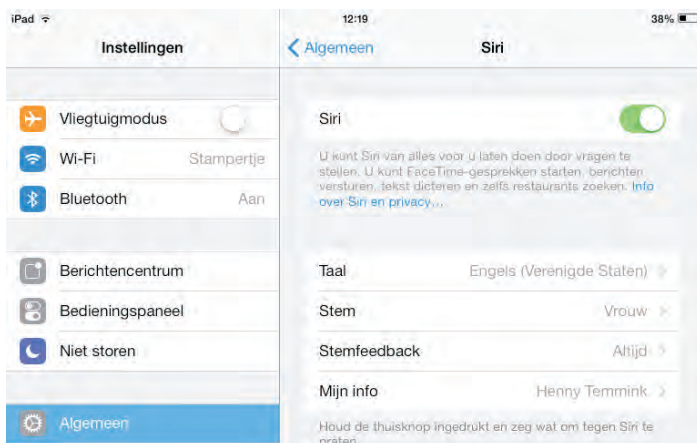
iPad

12:19

38%

Instellingen

Vliegtuigmodus

Wi-Fi Stampertje

Bluetooth Aan

Berichtencentrum

Bedieningspaneel

Niet storen

Algemeen

< Algemeen

Siri

Siri

U kunt Siri van alles voor u laten doen door vragen te stellen. U kunt FaceTime-gesprekken starten, berichten versturen, tekst dicteren en zelfs restaurants zoeken. Info over Siri en privacy...

Taal Engels (Verenigde Staten) >

Stem Vrouw >

Stemfeedback Altijd >

Mijn info Henny Temmink >

Houd de thuisknop ingedrukt en zeg wat om tegen Siri te praten.